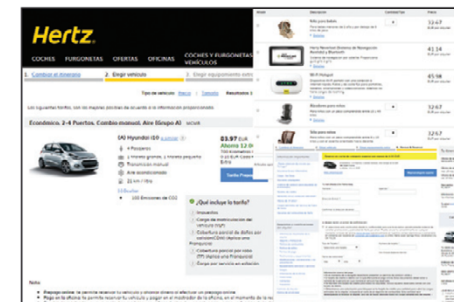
Hertz.

COCHES FURGONETAS OFERTAS OFICINAS COCHES Y FURGONETAS VEHÍCULOS

1. Cambiar el itinerario 2. Elegir vehículo 3. Elegir equipamiento extra

Tipo de vehículo Marca | Tamaño Resultados 1

Los siguientes Hertz, son su mejores precios de acuerdo a la información proporcionada.

Económico, 2-4 Puertas, Cambio manual, Aire (Grupo A) MCMR

(A) Hyundai i10

4 Pasajeros
1 Maletas grandes, 1 maleta pequeña
Transmisión manual
Aire acondicionado
22 km / litro
Detalles
100 Emisiones de CO2

€3.97
Ahorra 12 €

¿Qué incluye la tarifa?

Impuestos
Cargo de instrucciones del vehículo
Cobertura parcial de daños sin vehículo (CDW)
Cobertura parcial por robo (TP)

Niño para bebés €2.67
Hertz NeverLost Sistema de Navegación Portátil y Bluetooth €1.14
Wi-Fi Hotspot €6.98
Elevadores para niños €2.67
Silla para niños €2.67

Nota:
Pago anticipado...
Pago en la oficina...